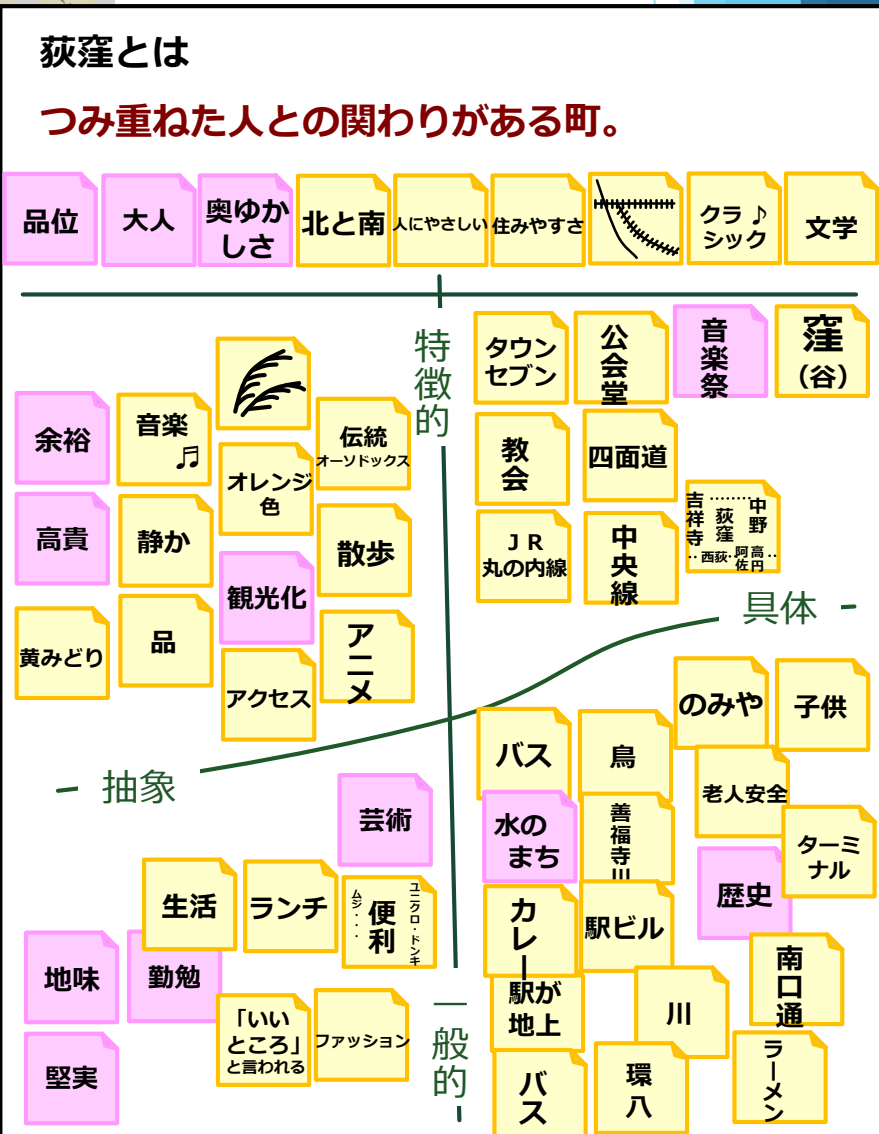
荻窪とは

つみ重ねた人との関わりがある町。

品位 大人 奥ゆかしさ 北と南 人にやさしい 住みやすさ クラ♪シック 文学

特徴的

タウンセブン 公会堂 音楽祭 窪(谷)

余裕 音楽♬ 伝統 オーソドックス

教会 四面道

オレンジ色

吉祥寺 荻窪 中野 ‥西荻.阿佐.高円‥

高貴 静か 散歩

JR丸の内線 中央線

観光化

具体

黄みどり 品 アニメ

アクセス

のみや 子供

抽象

バス 鳥 老人安全

芸術

水のまち 善福寺川 ターミナル

生活 ランチ 便利 ムジ・・・ ユニクロ・ドンキ 歴史

カレー 駅ビル

地味 勤勉 駅が地上 川 南口通

「いいところ」と言われる ファッション

一般的

堅実 バス 環八 ラーメン